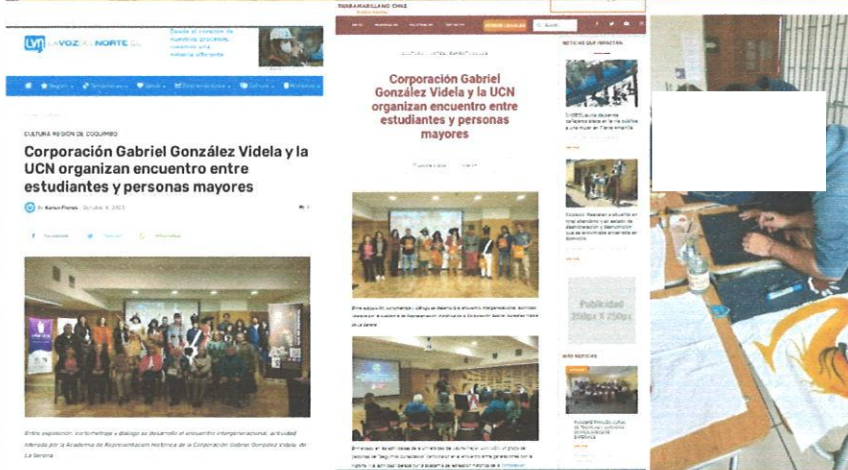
LVN LA VOZ DEL NORTE

Desde el corazón de nuestros procesos, creamos una mirada diferente

CULTURA REGIÓN DE COQUIMBO

Corporación Gabriel González Videla y la UCN organizan encuentro entre estudiantes y personas mayores

Entre exposiciones, cortometraje y diálogo se desarrolló el encuentro intergeneracional, actividad liderada por la Academia de Representación Histórica de la Corporación Gabriel González Videla, de La Serena.

TAMARAMILLANO CHILE

Corporación Gabriel González Videla y la UCN organizan encuentro entre estudiantes y personas mayores

NOTICIAS QUE IMPACTAN

Publicidad 250px X 250px

MÁS NOTICIAS